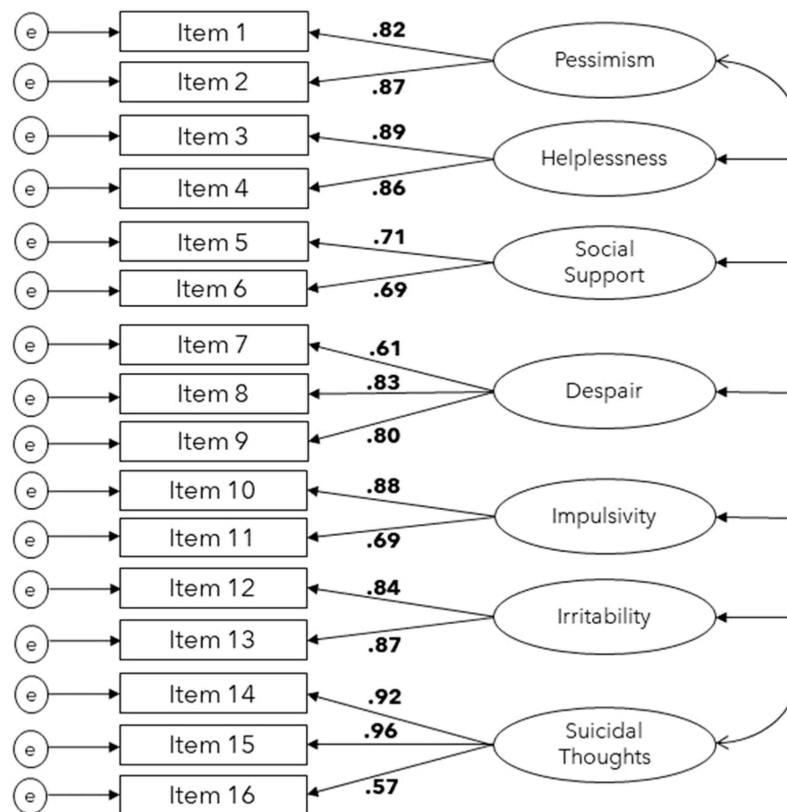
e Item 1 .82
e Item 2 .87
Pessimism
e Item 3 .89
e Item 4 .86
Helplessness
e Item 5 .71
e Item 6 .69
Social Support
e Item 7 .61
e Item 8 .83
e Item 9 .80
Despair
e Item 10 .88
e Item 11 .69
Impulsivity
e Item 12 .84
e Item 13 .87
Irritability
e Item 14 .92
e Item 15 .96
e Item 16 .57
Suicidal Thoughts